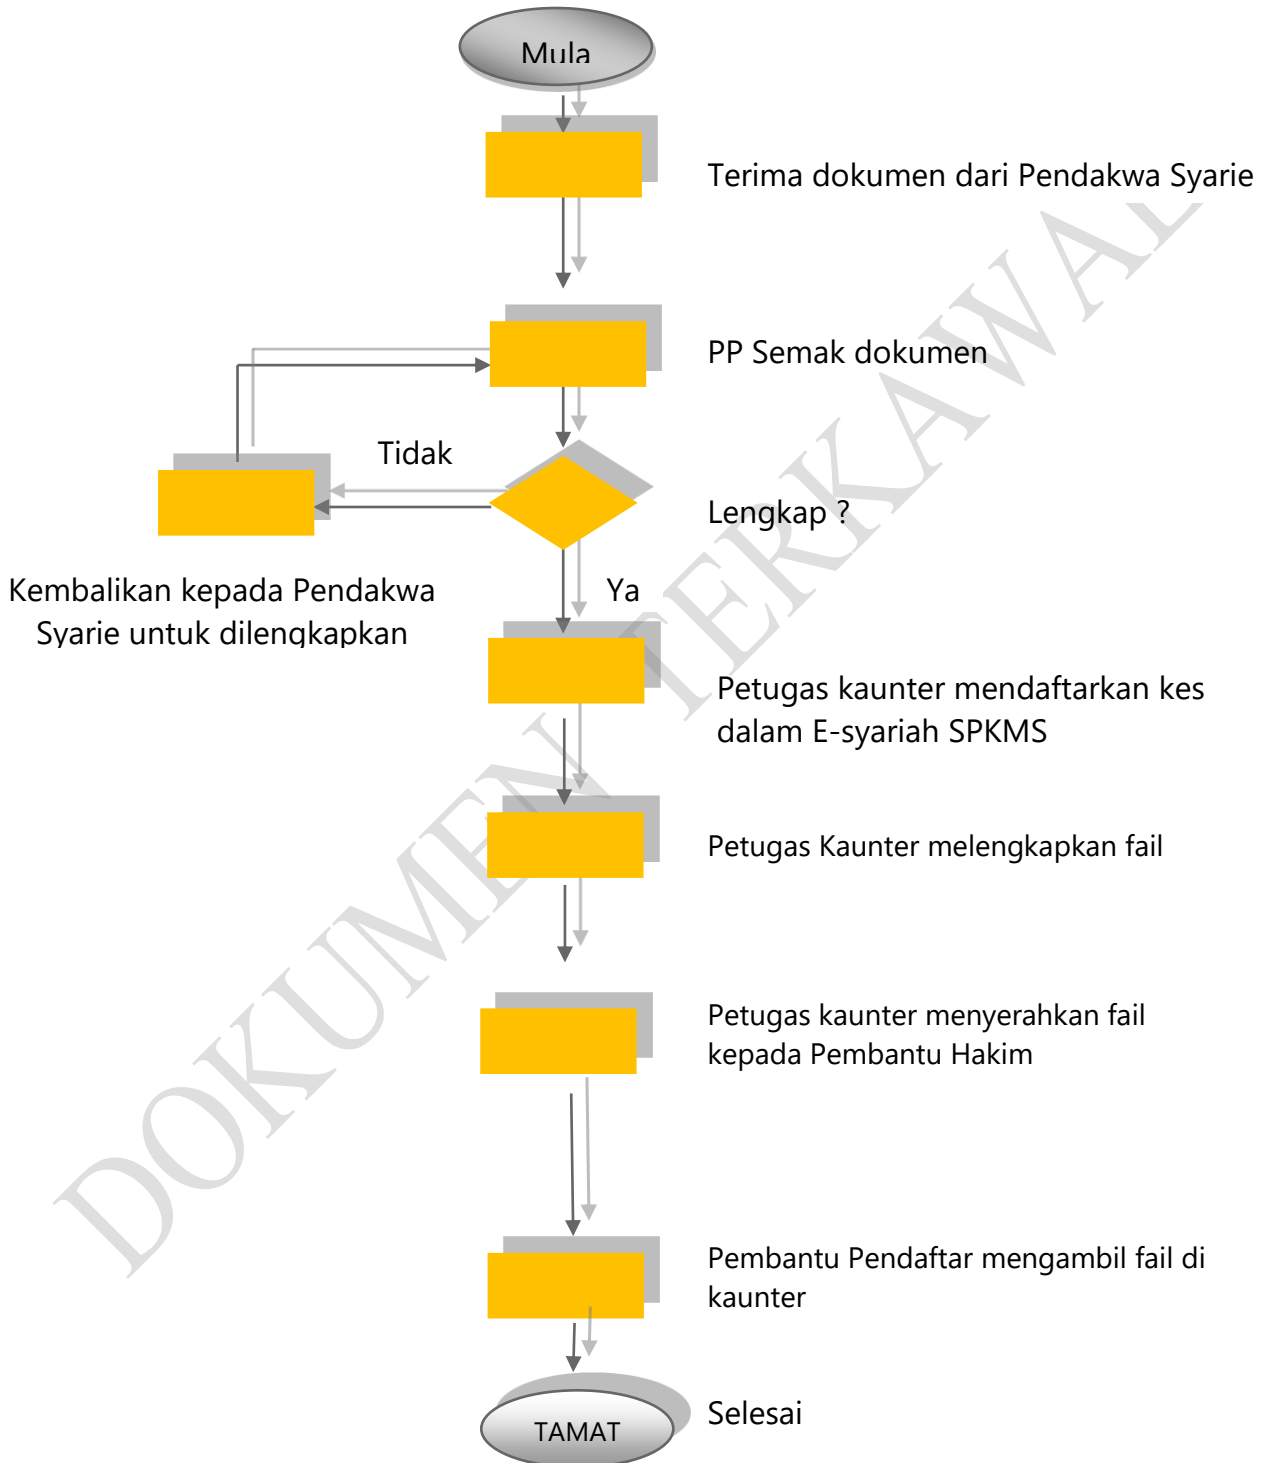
Mula

Terima dokumen dari Pendakwa Syarie

PP Semak dokumen

Tidak

Lengkap ?

Kembalikan kepada Pendakwa Syarie untuk dilengkapkan

Ya

Petugas kaunter mendaftarkan kes dalam E-syariah SPKMS

Petugas Kaunter melengkapkan fail

Petugas kaunter menyerahkan fail kepada Pembantu Hakim

Pembantu Pendaftar mengambil fail di kaunter

TAMAT

Selesai

DOKUMEN TERKAWAL